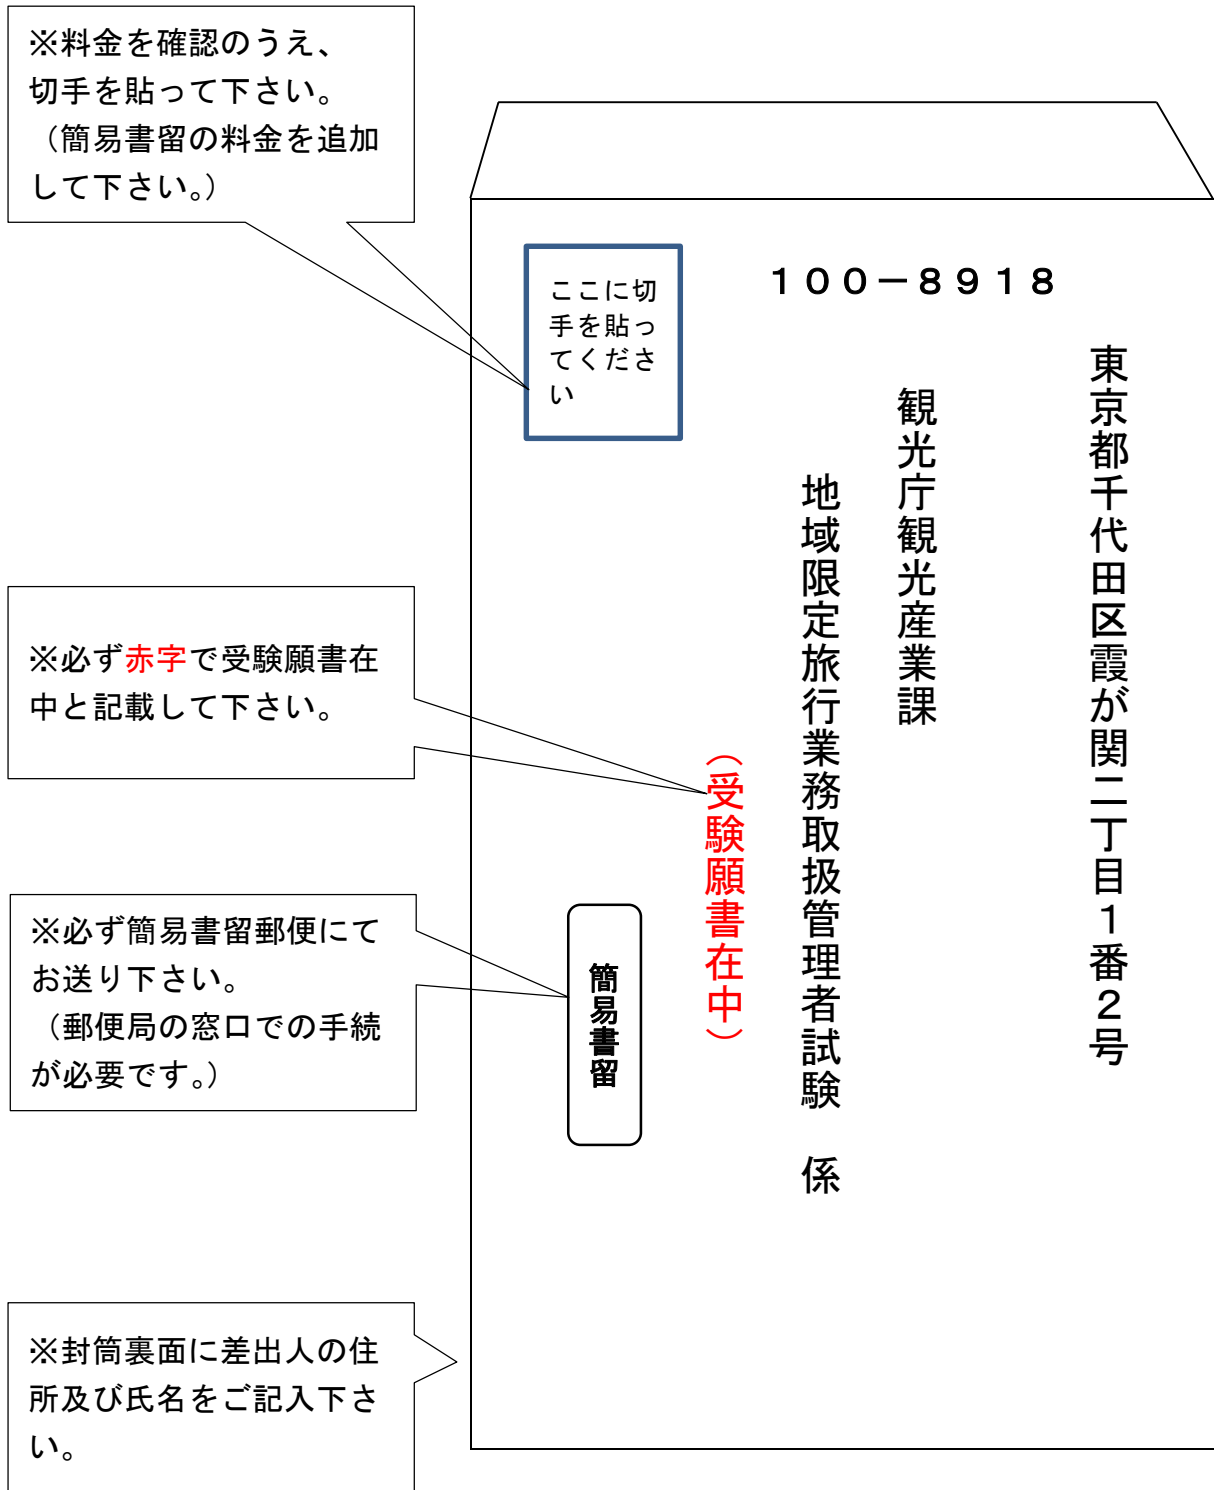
※料金を確認のうえ、切手を貼って下さい。（簡易書留の料金を追加して下さい。）

ここに切手を貼ってください

１００－８９１８

東京都千代田区霞が関二丁目１番２号

観光庁観光産業課

地域限定旅行業務取扱管理者試験　係

※必ず赤字で受験願書在中と記載して下さい。

（受験願書在中）

※必ず簡易書留郵便にてお送り下さい。（郵便局の窓口での手続が必要です。）

簡易書留

※封筒裏面に差出人の住所及び氏名をご記入下さい。